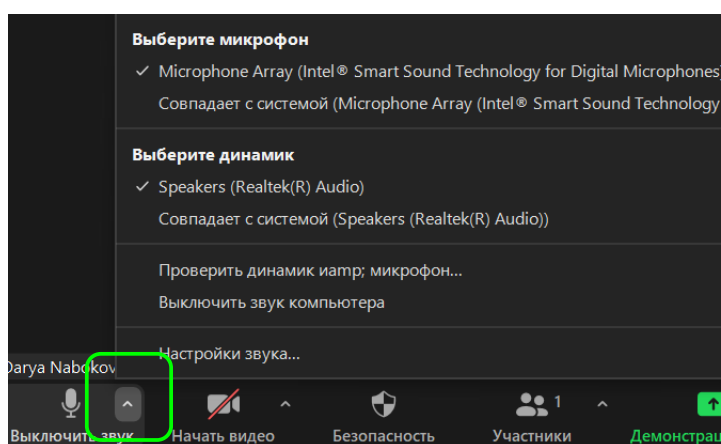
Выберите микрофон

✓ Microphone Array (Intel® Smart Sound Technology for Digital Microphones)

Совпадает с системой (Microphone Array (Intel® Smart Sound Technology

Выберите динамик

✓ Speakers (Realtek(R) Audio)

Совпадает с системой (Speakers (Realtek(R) Audio))

Проверить динамик иamp; микрофон...

Выключить звук компьютера

Настройки звука...

Darya Nabokov

Выключить звук

Начать видео

Безопасность

1

Участники

Демонстра